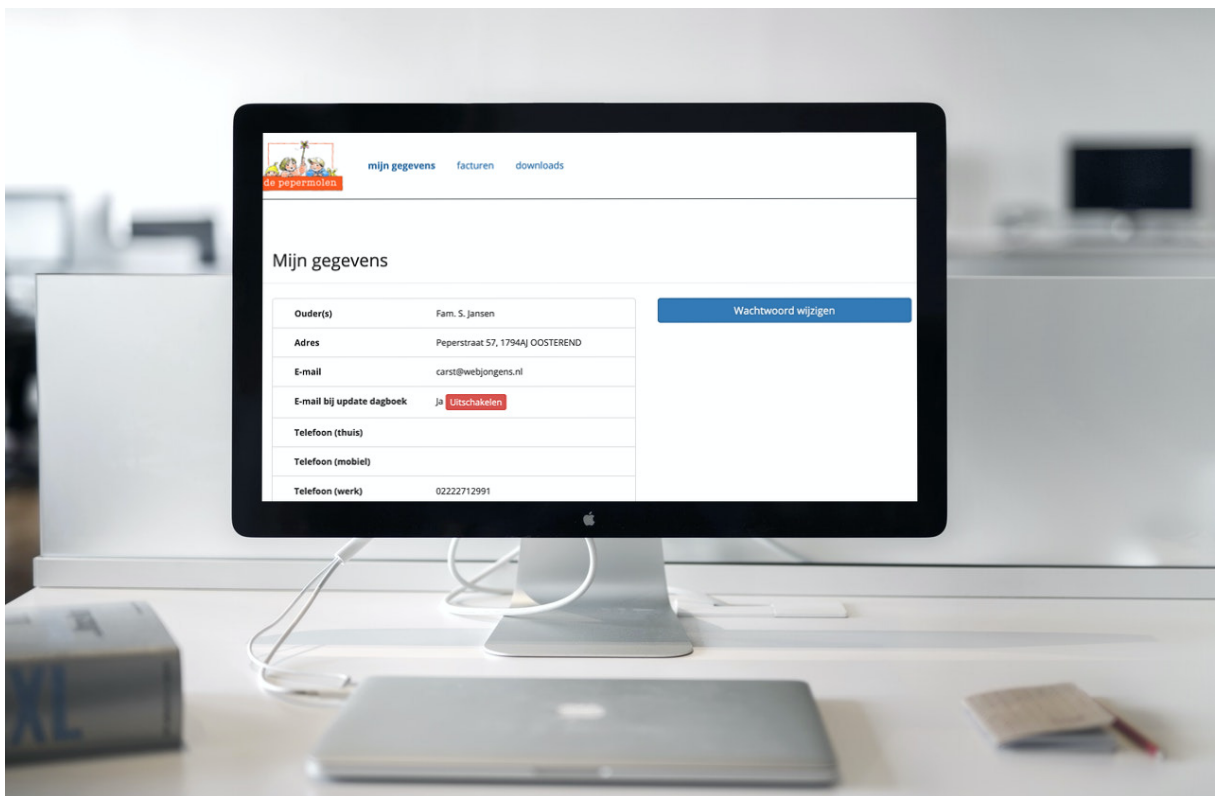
de pepermolen

mijn gegevens facturen downloads

Mijn gegevens

| Ouder(s) | Fam. S. Jansen |
|---|---|
| Adres | Peperstraat 57, 1794AJ OOSTEREND |
| E-mail | carst@webjongens.nl |
| E-mail bij update dagboek | Ja Uitschakelen |
| Telefoon (thuis) | |
| Telefoon (mobiel) | |
| Telefoon (werk) | 02222712991 |

Wachtwoord wijzigen

XL